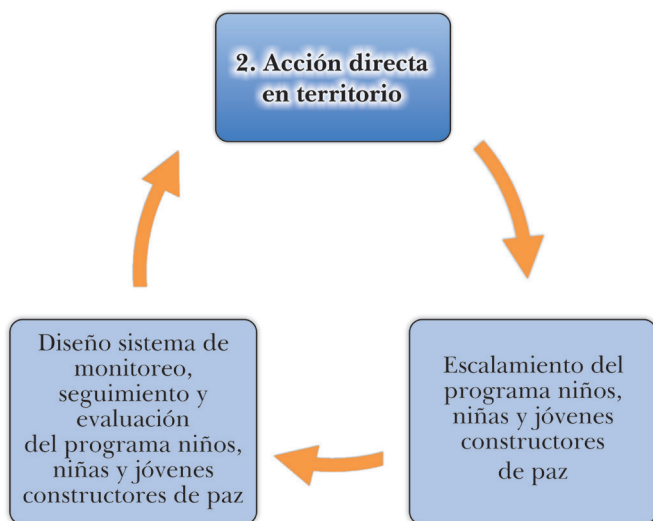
2. Acción directa en territorio

Escalamiento del programa niños, niñas y jóvenes constructores de paz

Diseño sistema de monitoreo, seguimiento y evaluación del programa niños, niñas y jóvenes constructores de paz